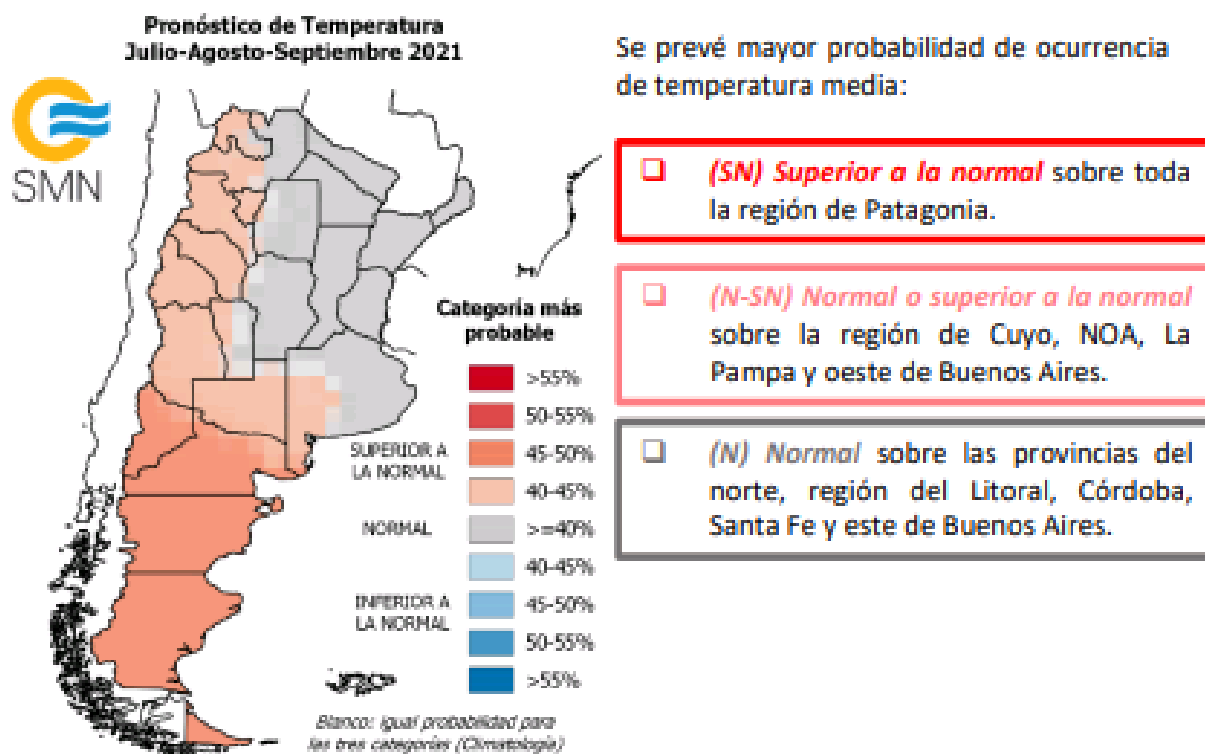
Pronóstico de Temperatura
Julio-Agosto-Septiembre 2021

SMN

Categoría más probable

>55%
50-55%
SUPERIOR A LA NORMAL 45-50%
40-45%
NORMAL >=40%
40-45%
INFERIOR A LA NORMAL 45-50%
50-55%
>55%

Blanco: igual probabilidad para las tres categorías (Climatología)

Se prevé mayor probabilidad de ocurrencia de temperatura media:

❑ (SN) Superior a la normal sobre toda la región de Patagonia.

❑ (N-SN) Normal o superior a la normal sobre la región de Cuyo, NOA, La Pampa y oeste de Buenos Aires.

❑ (N) Normal sobre las provincias del norte, región del Litoral, Córdoba, Santa Fe y este de Buenos Aires.